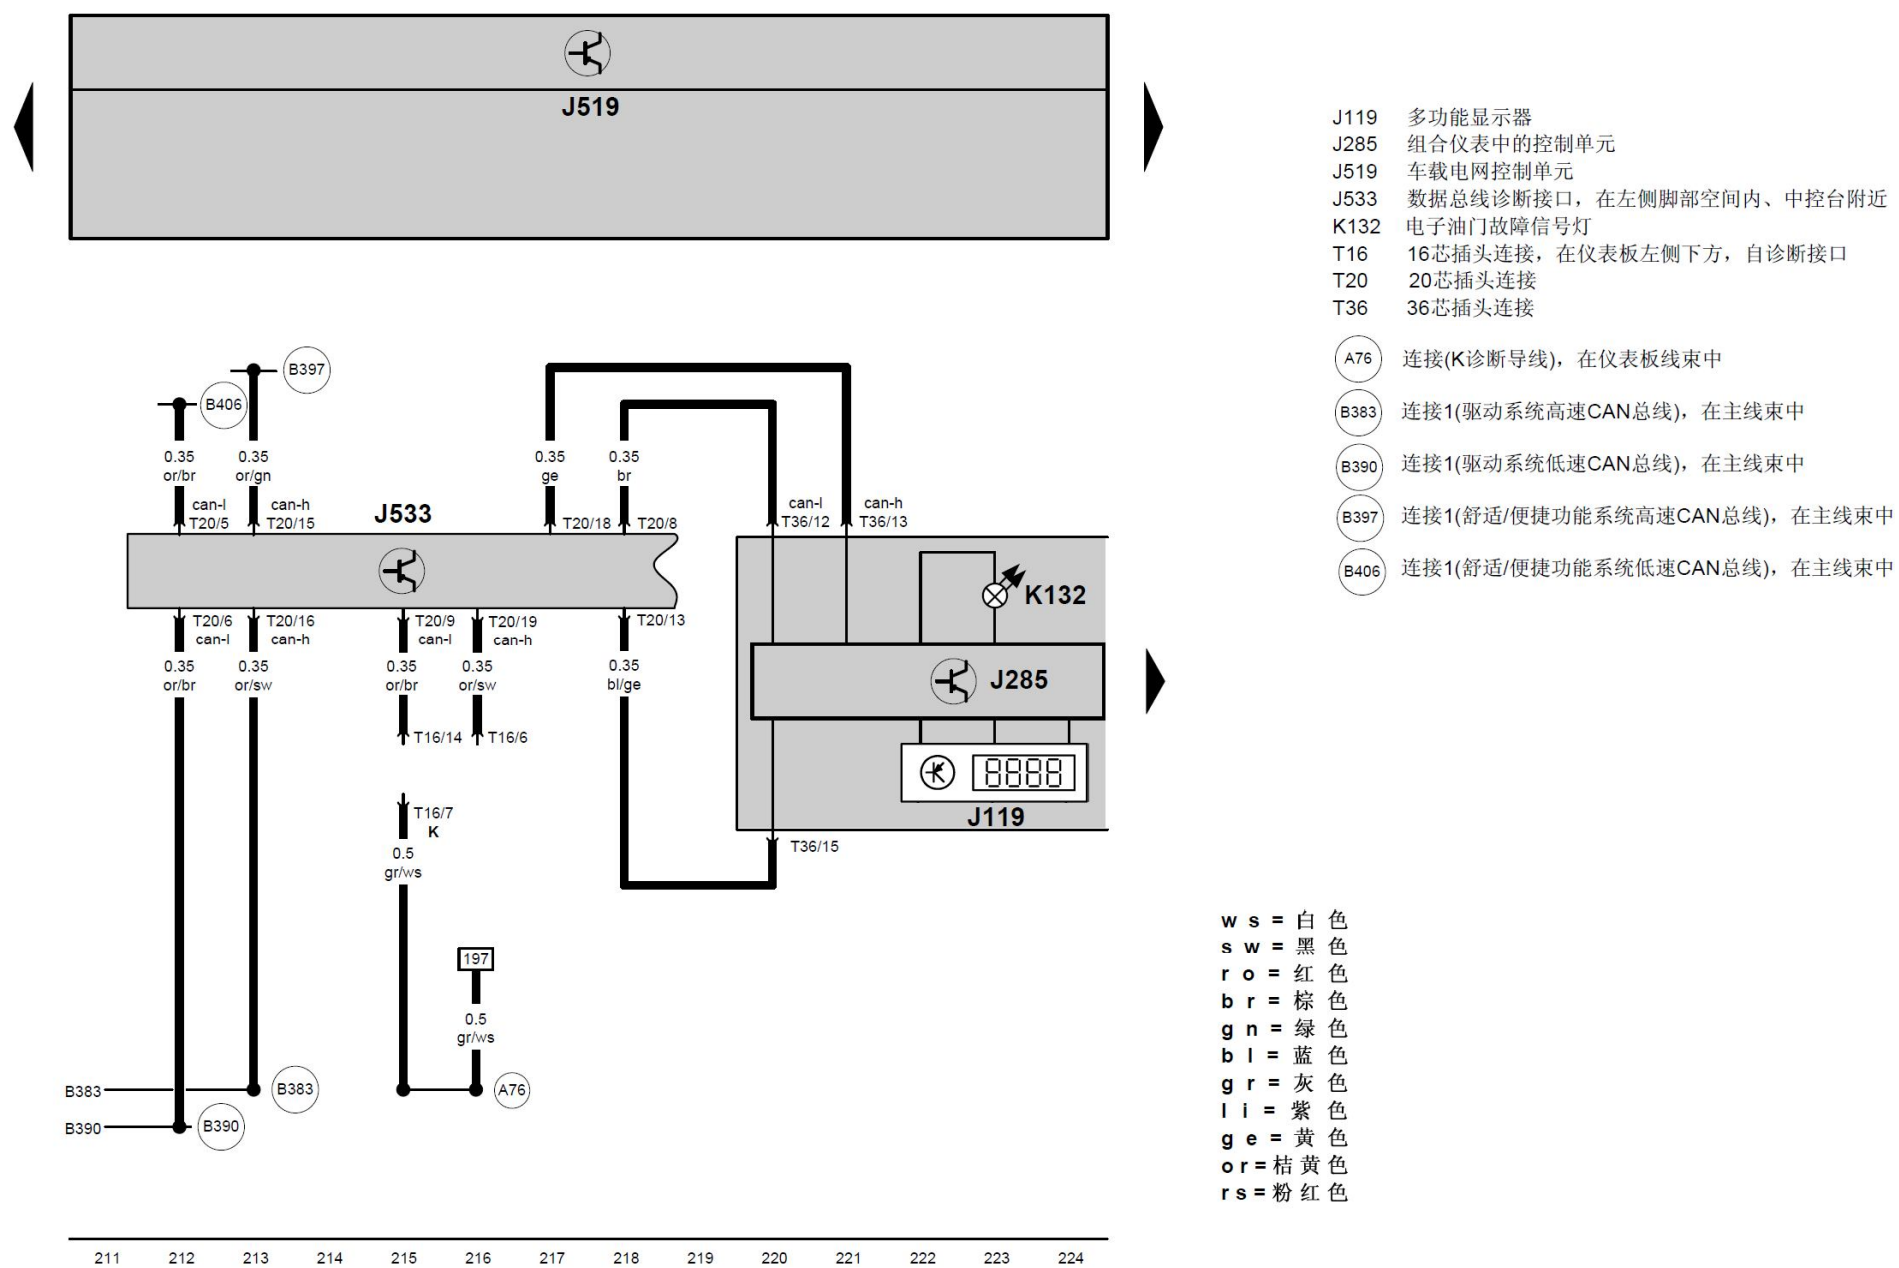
J519

B406
B397
0.35
or/br
0.35
or/gn
can-l
T20/5
can-h
T20/15
J533
0.35
ge
0.35
br
T20/18
T20/8
can-l
T36/12
can-h
T36/13
K132
T20/6
can-l
T20/16
can-h
T20/9
can-l
T20/19
can-h
T20/13
0.35
or/br
0.35
or/sw
0.35
or/br
0.35
or/sw
0.35
bl/ge
J285
T16/14
T16/6
8888
J119
T16/7
K
0.5
gr/ws
T36/15
197
0.5
gr/ws
B383
B383
B390
B390
A76

211 212 213 214 215 216 217 218 219 220 221 222 223 224

J119 多功能显示器
J285 组合仪表中的控制单元
J519 车载电网控制单元
J533 数据总线诊断接口，在左侧脚部空间内、中控台附近
K132 电子油门故障信号灯
T16 16芯插头连接，在仪表板左侧下方，自诊断接口
T20 20芯插头连接
T36 36芯插头连接

A76 连接(K诊断导线)，在仪表板线束中
B383 连接1(驱动系统高速CAN总线)，在主线束中
B390 连接1(驱动系统低速CAN总线)，在主线束中
B397 连接1(舒适/便捷功能系统高速CAN总线)，在主线束中
B406 连接1(舒适/便捷功能系统低速CAN总线)，在主线束中

ws = 白 色
sw = 黑 色
ro = 红 色
br = 棕 色
gn = 绿 色
bl = 蓝 色
gr = 灰 色
li = 紫 色
ge = 黄 色
or = 桔 黄 色
rs = 粉 红 色